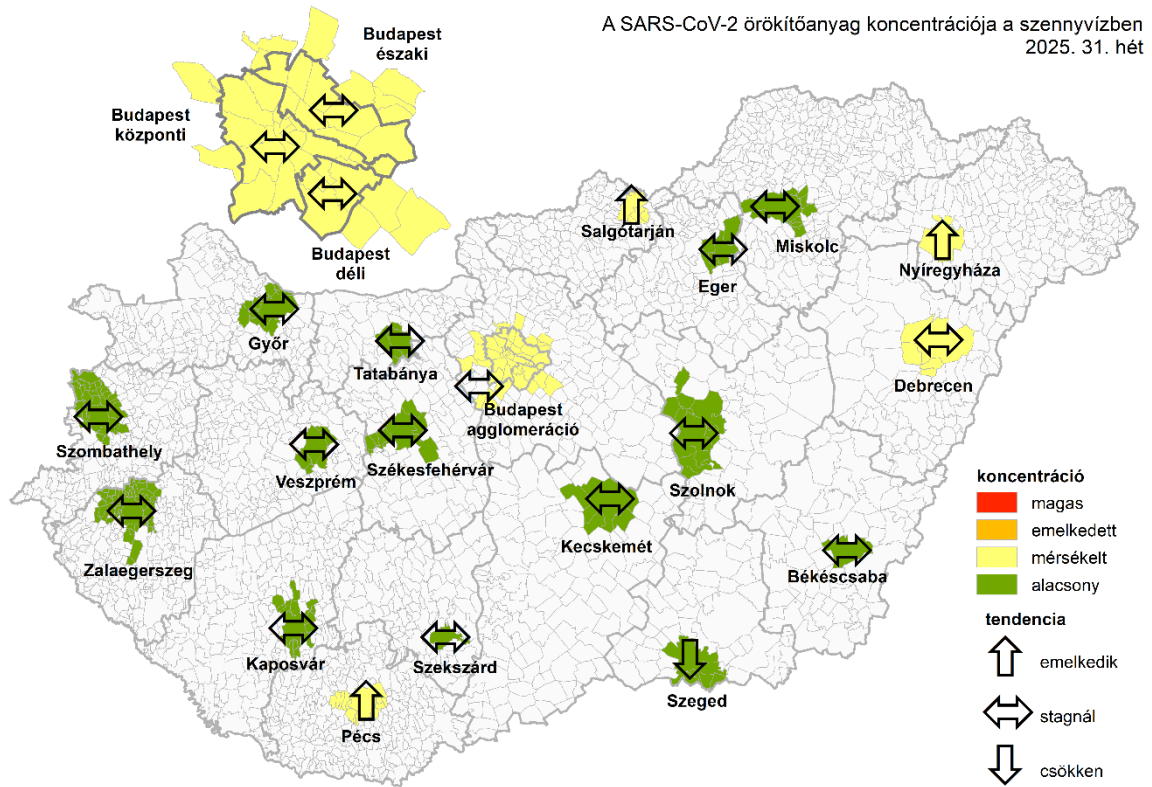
A SARS-CoV-2 örökítőanyag koncentrációja a szennyvízben
2025. 31. hét

Budapest északi
Budapest központi
Budapest déli

Salgótarján
Miskolc
Eger
Nyíregyháza
Győr
Tatabánya
Debrecen
Budapest agglomeráció
Szombathely
Veszprém
Székesfehérvár
Szolnok
Zalaegerszeg
Kecskemét
Békéscsaba
Kaposvár
Szekszárd
Szeged
Pécs

koncentráció
magas
emelkedett
mérsékelt
alacsony

tendencia
emelkedik
stagnál
csökken